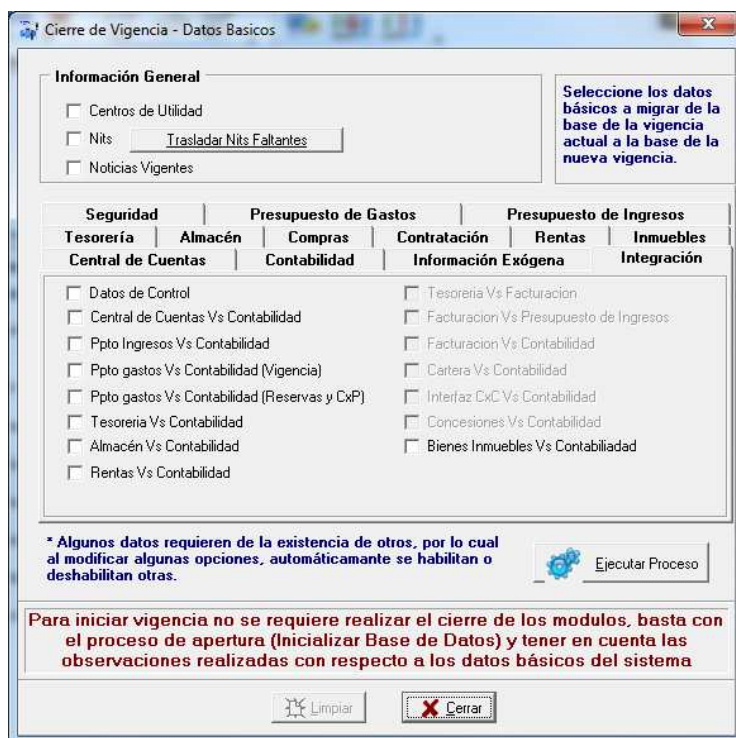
Cierre de Vigencia - Datos Basicos

Información General

Centros de Utilidad

Nits

Trasladar Nits Faltantes

Noticias Vigentes

Seleccione los datos básicos a migrar de la base de la vigencia actual a la base de la nueva vigencia.

Seguridad | Presupuesto de Gastos | Presupuesto de Ingresos
Tesorería | Almacén | Compras | Contratación | Rentas | Inmuebles
Central de Cuentas | Contabilidad | Información Exógena | Integración

Datos de Control
Central de Cuentas Vs Contabilidad
Ppto Ingresos Vs Contabilidad
Ppto gastos Vs Contabilidad (Vigencia)
Ppto gastos Vs Contabilidad (Reservas y CxP)
Tesoreria Vs Contabilidad
Almacén Vs Contabilidad
Rentas Vs Contabilidad

Tesoreria Vs Facturacion
Facturacion Vs Presupuesto de Ingresos
Facturacion Vs Contabilidad
Cartera Vs Contabilidad
Interfaz CxC Vs Contabilidad
Concesiones Vs Contabilidad
Bienes Inmuebles Vs Contabiliadad

* Algunos datos requieren de la existencia de otros, por lo cual al modificar algunas opciones, automáticamante se habilitan o deshabilitan otras.

Ejecutar Proceso

Para iniciar vigencia no se requiere realizar el cierre de los modulos, basta con el proceso de apertura (Inicializar Base de Datos) y tener en cuenta las observaciones realizadas con respecto a los datos básicos del sistema

Limpiar

Cerrar